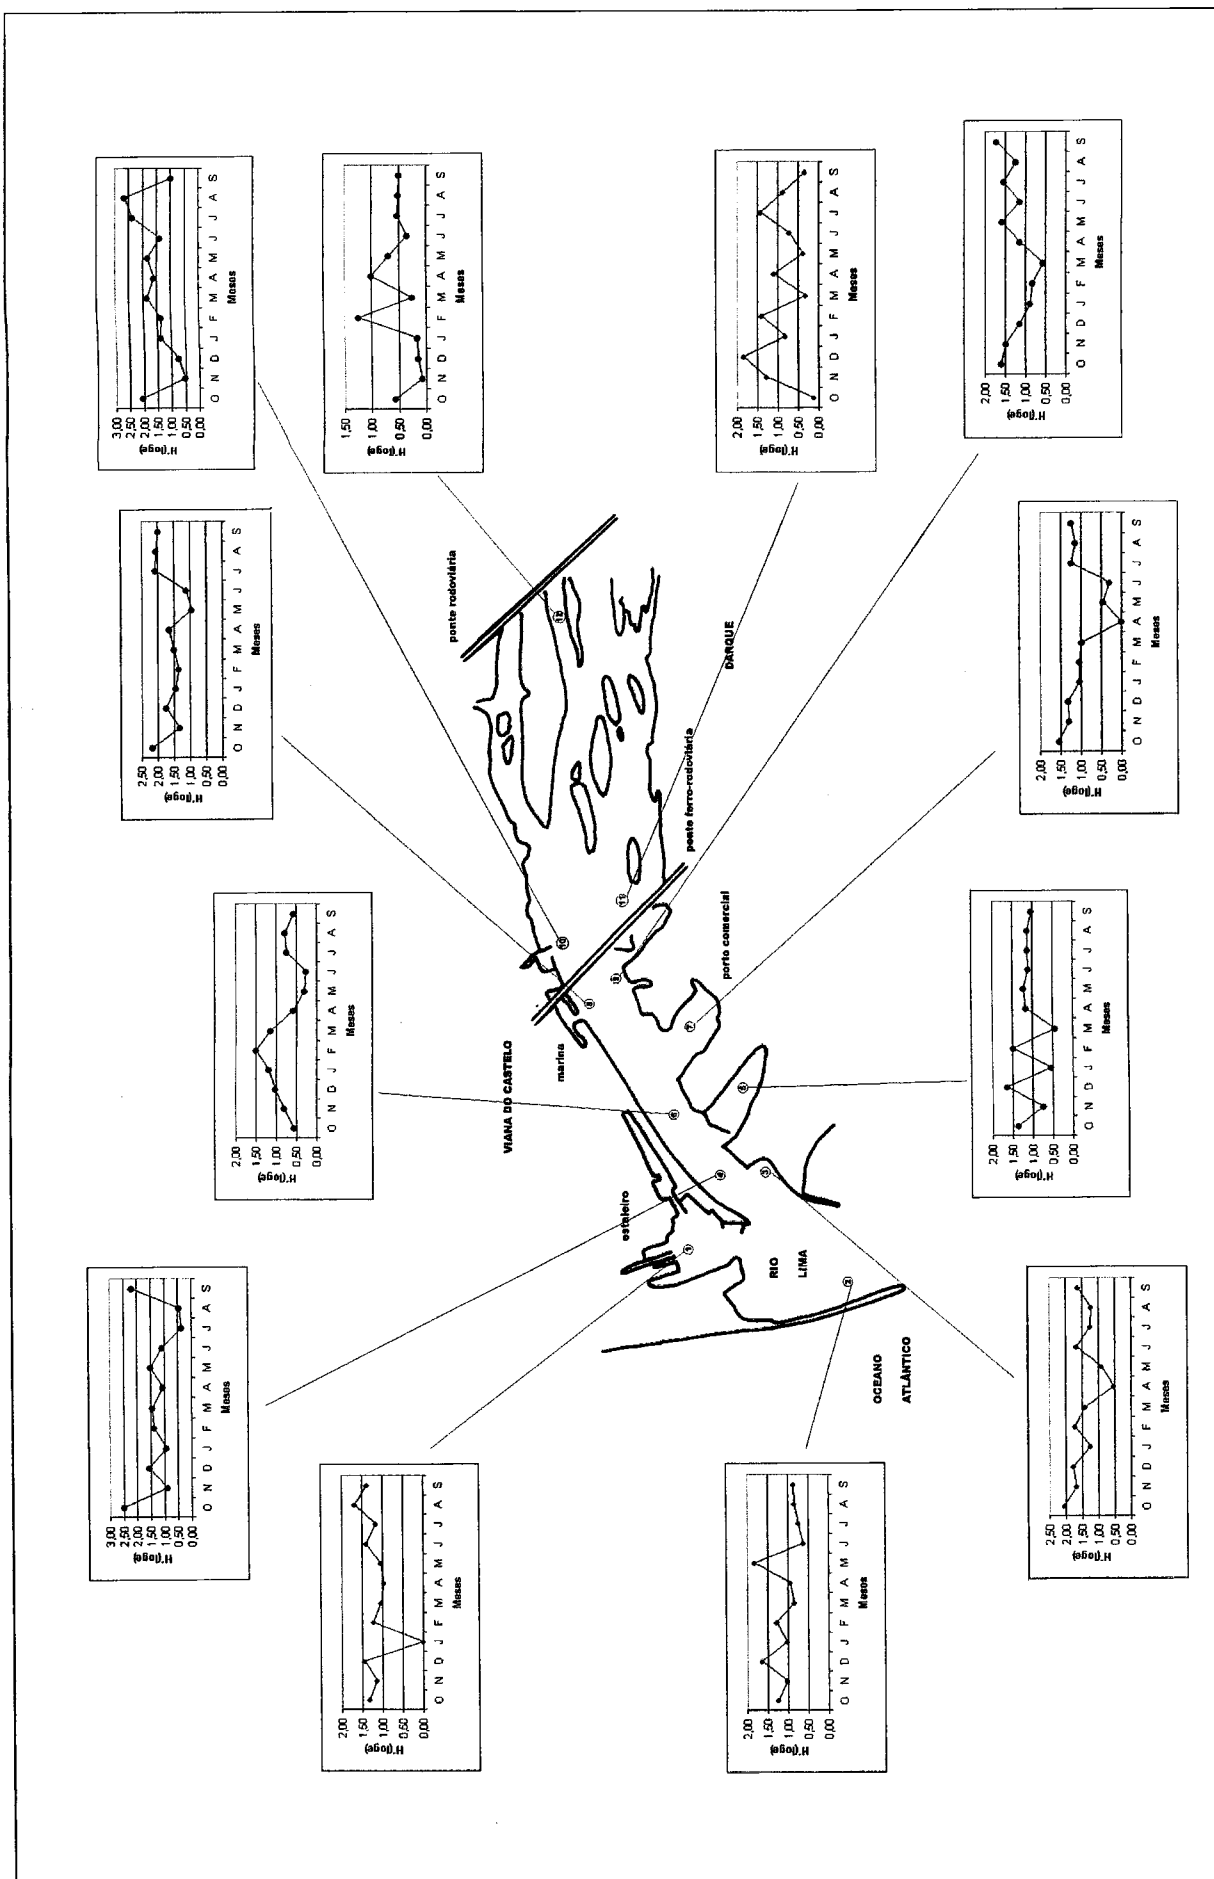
H'(loge)
3,00
2,50
2,00
1,50
1,00
0,50
0,00
O N D J F M A M J J A S
Meses

H'(loge)
1,50
1,00
0,50
0,00
O N D J F M A M J J A S
Meses

H'(loge)
2,00
1,50
1,00
0,50
0,00
O N D J F M A M J J A S
Meses

H'(loge)
2,00
1,50
1,00
0,50
0,00
O N D J F M A M J J A S
Meses

H'(loge)
2,50
2,00
1,50
1,00
0,50
0,00
O N D J F M A M J J A S
Meses

ponte rodoviária

DARQUE

ponte ferro-rodoviária

H'(loge)
2,00
1,50
1,00
0,50
0,00
O N D J F M A M J J A S
Meses

H'(loge)
2,00
1,50
1,00
0,50
0,00
O N D J F M A M J J A S
Meses

porto comercial

VIANA DO CASTELO

marina

estaleiro

RIO
LIMA

OCEANO
ATLÂNTICO

H'(loge)
2,00
1,50
1,00
0,50
0,00
O N D J F M A M J J A S
Meses

H'(loge)
3,00
2,50
2,00
1,50
1,00
0,50
0,00
O N D J F M A M J J A S
Meses

H'(loge)
2,00
1,50
1,00
0,50
0,00
O N D J F M A M J J A S
Meses

H'(loge)
2,00
1,50
1,00
0,50
0,00
O N D J F M A M J J A S
Meses

H'(loge)
2,50
2,00
1,50
1,00
0,50
0,00
O N D J F M A M J J A S
Meses